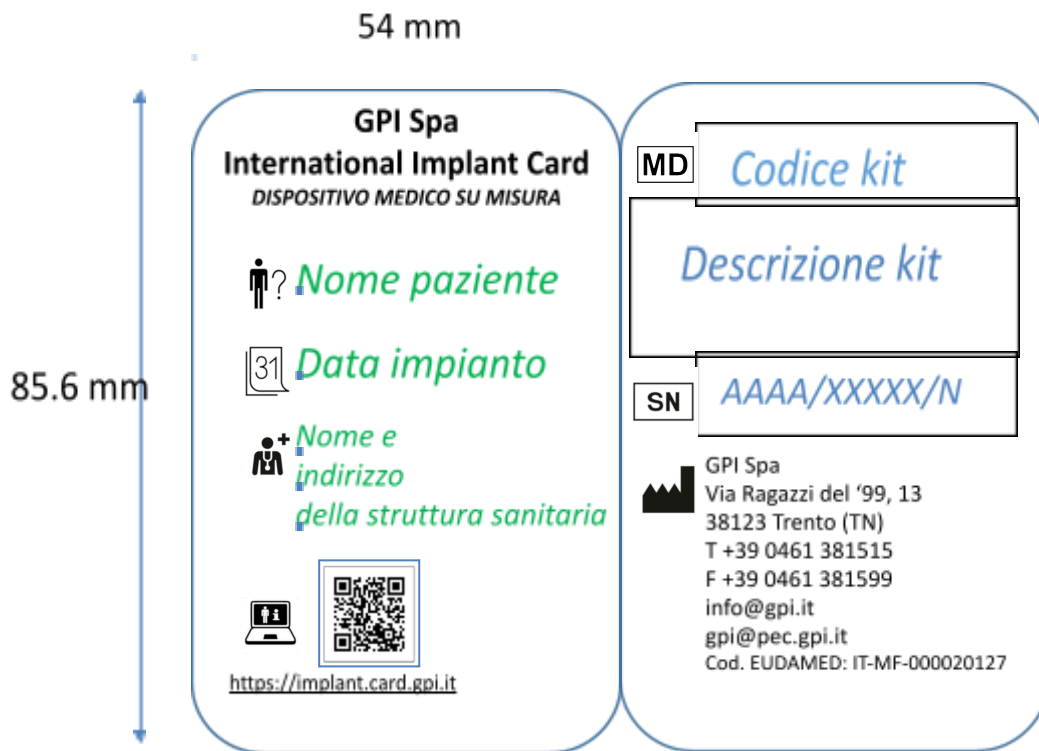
54 mm

85.6 mm

GPI Spa
International Implant Card
DISPOSITIVO MEDICO SU MISURA

?Nome paziente

31 Data impianto

Nome e indirizzo della struttura sanitaria

https://implant.card.gpi.it

MD Codice kit

Descrizione kit

SN AAAA/XXXXX/N

GPI Spa
Via Ragazzi del '99, 13
38123 Trento (TN)
T +39 0461 381515
F +39 0461 381599
info@gpi.it
gpi@pec.gpi.it
Cod. EUDAMED: IT-MF-000020127